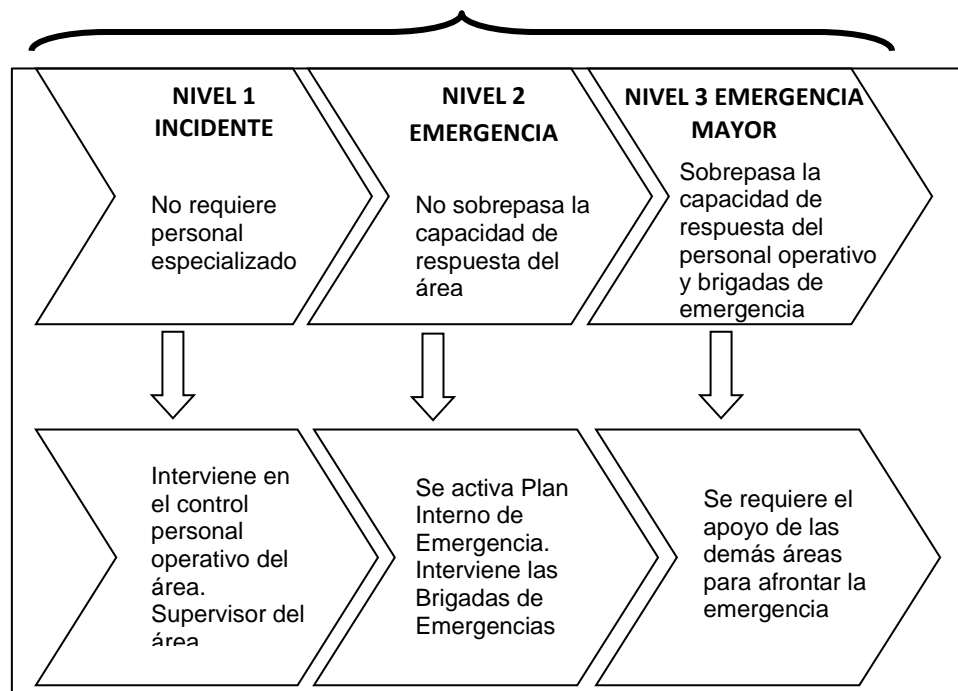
NIVEL 1 INCIDENTE

No requiere personal especializado

NIVEL 2 EMERGENCIA

No sobrepasa la capacidad de respuesta del área

NIVEL 3 EMERGENCIA MAYOR

Sobrepasa la capacidad de respuesta del personal operativo y brigadas de emergencia

Interviene en el control personal operativo del área. Supervisor del área

Se activa Plan Interno de Emergencia. Interviene las Brigadas de Emergencias

Se requiere el apoyo de las demás áreas para afrontar la emergencia